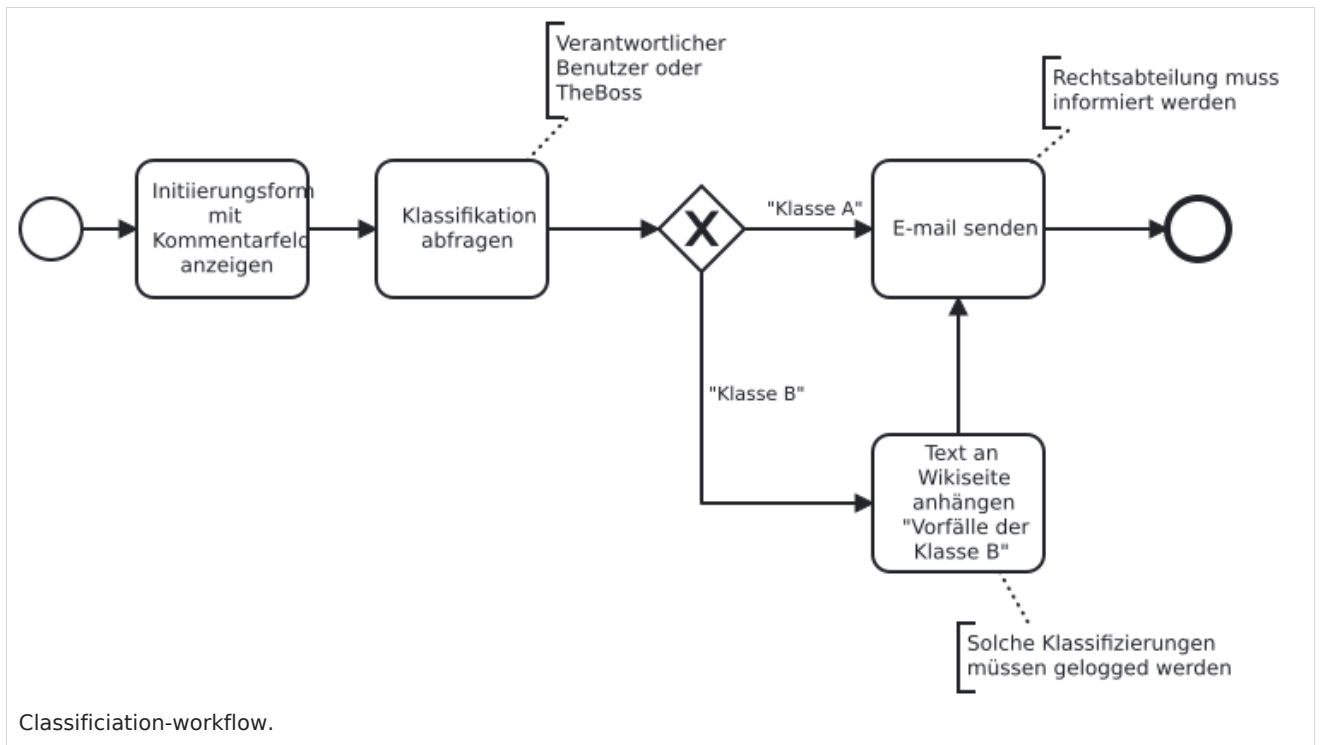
Verantwortlicher Benutzer oder TheBoss

Rechtsabteilung muss informiert werden

Initiierungsform mit Kommentarfeld anzeigen

Klassifikation abfragen

X

"Klasse A"

E-mail senden

"Klasse B"

Text an Wikiseite anhängen "Vorfälle der Klasse B"

Solche Klassifizierungen müssen gelogged werden

Classificiation-workflow.